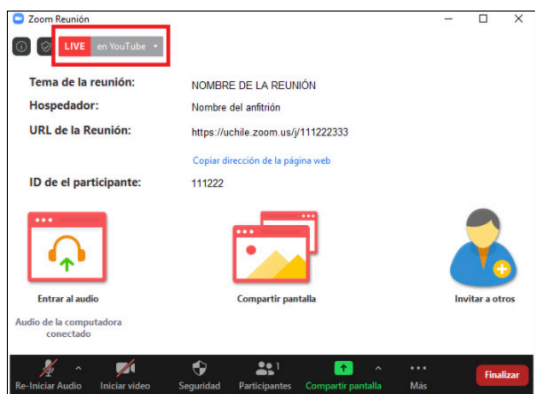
Zoom Reunión

LIVE en YouTube

Tema de la reunión: NOMBRE DE LA REUNIÓN

Hospedador: Nombre del anfitrión

URL de la Reunión: https://uchile.zoom.us/j/111222333

Copiar dirección de la página web

ID de el participante: 111222

Entrar al audio

Compartir pantalla

Invitar a otros

Audio de la computadora conectado

Re-Iniciar Audio
Iniciar video
Seguridad
Participantes 1
Compartir pantalla
Más
Finalizar